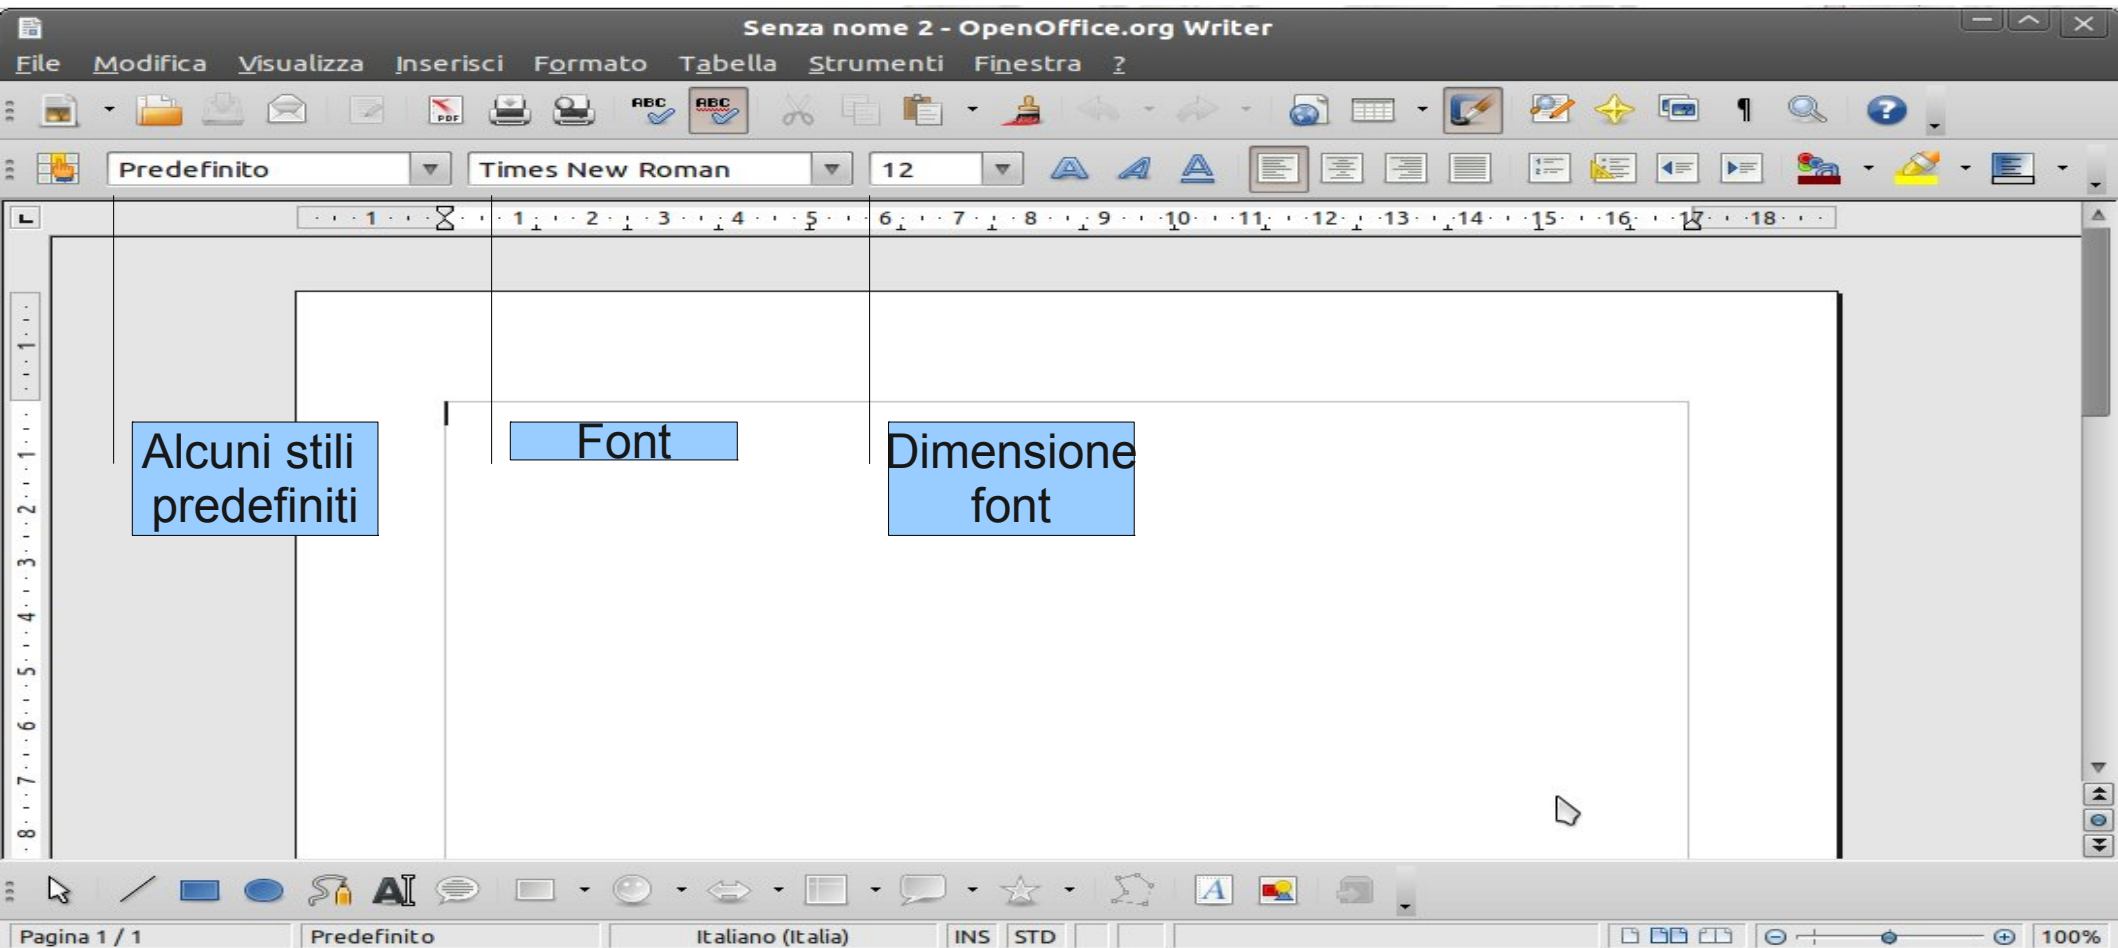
Senza nome 2 - OpenOffice.org Writer

File Modifica Visualizza Inserisci Formato Tabella Strumenti Finestra ?

Predefinito
Times New Roman
12

· 1 · · · 1 · · 2 · · 3 · · 4 · · 5 · · 6 · · 7 · · 8 · · 9 · · 10 · · 11 · · 12 · · 13 · · 14 · · 15 · · 16 · · 17 · · 18

Alcuni stili predefiniti

Font

Dimensione font

Pagina 1 / 1 Predefinito Italiano (Italia) INS STD 100%